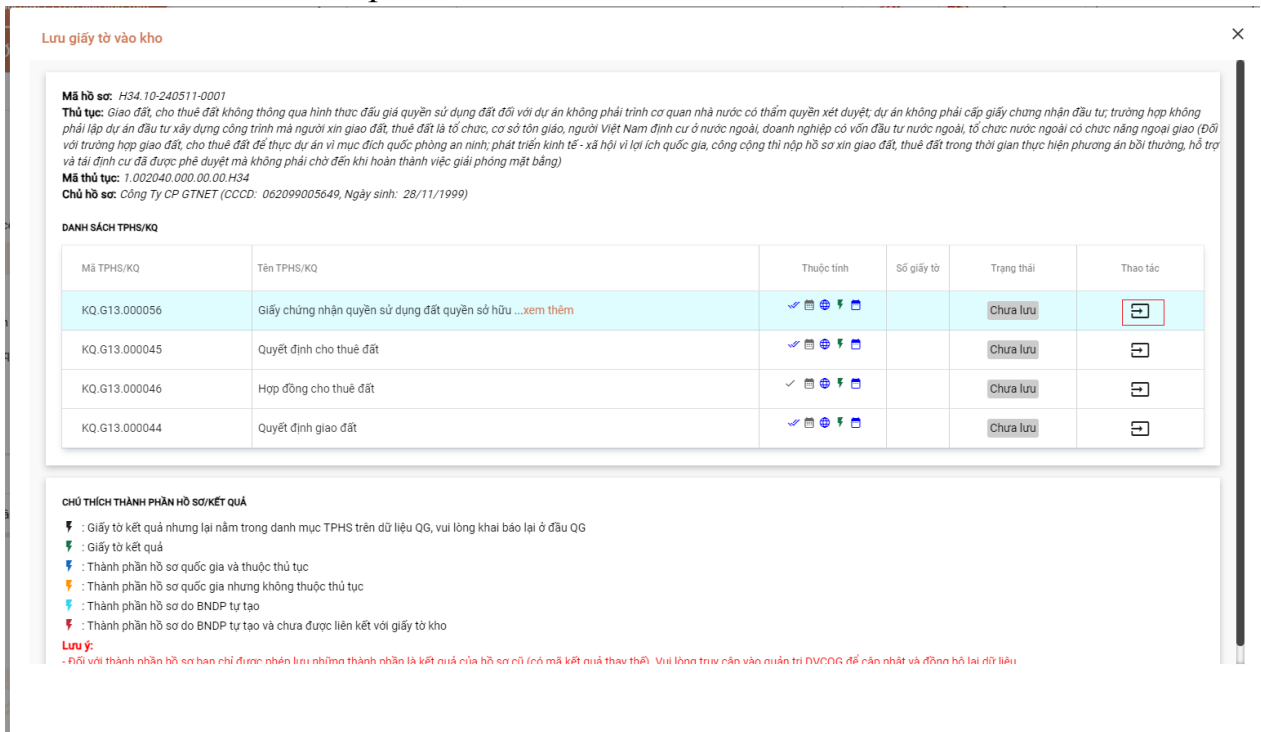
Lưu giấy tờ vào kho

×

**Mã hồ sơ:** H34.10-240511-0001
**Thủ tục:** Giao đất, cho thuê đất không thông qua hình thức đấu giá quyền sử dụng đất đối với dự án không phải trình cơ quan nhà nước có thẩm quyền xét duyệt; dự án không phải cấp giấy chứng nhận đầu tư; trường hợp không phải lập dự án đầu tư xây dựng công trình mà người xin giao đất, thuê đất là tổ chức, cơ sở tôn giáo, người Việt Nam định cư ở nước ngoài, doanh nghiệp có vốn đầu tư nước ngoài, tổ chức nước ngoài có chức năng ngoại giao (Đối với trường hợp giao đất, cho thuê đất để thực dự án vì mục đích quốc phòng an ninh; phát triển kinh tế - xã hội vì lợi ích quốc gia, công cộng thì nộp hồ sơ xin giao đất, thuê đất trong thời gian thực hiện phương án bồi thường, hỗ trợ và tái định cư đã được phê duyệt mà không phải chờ đến khi hoàn thành việc giải phóng mặt bằng)
**Mã thủ tục:** 1.002040.000.00.00.H34
**Chủ hồ sơ:** Công Ty CP GTNET (CCCD: 062099005649, Ngày sinh: 28/11/1999)

DANH SÁCH TPHS/KQ

| Mã TPHS/KQ | Tên TPHS/KQ | Thuộc tính | Số giấy tờ | Trạng thái | Thao tác |
|---|---|---|---|---|---|
| KQ.G13.000056 | Giấy chứng nhận quyền sử dụng đất quyền sở hữu ...xem thêm | | | Chưa lưu | |
| KQ.G13.000045 | Quyết định cho thuê đất | | | Chưa lưu | |
| KQ.G13.000046 | Hợp đồng cho thuê đất | | | Chưa lưu | |
| KQ.G13.000044 | Quyết định giao đất | | | Chưa lưu | |

CHÚ THÍCH THÀNH PHẦN HỒ SƠ/KẾT QUẢ

: Giấy tờ kết quả nhưng lại nằm trong danh mục TPHS trên dữ liệu QG, vui lòng khai báo lại ở đầu QG
: Giấy tờ kết quả
: Thành phần hồ sơ quốc gia và thuộc thủ tục
: Thành phần hồ sơ quốc gia nhưng không thuộc thủ tục
: Thành phần hồ sơ do BNDP tự tạo
: Thành phần hồ sơ do BNDP tự tạo và chưa được liên kết với giấy tờ kho
Lưu ý:
- Đối với thành phần hồ sơ bạn chỉ được phép lưu những thành phần là kết quả của hồ sơ cũ (có mã kết quả thay thế). Vui lòng truy cập vào quản trị DVCQG để cập nhật và đồng bộ lại dữ liệu